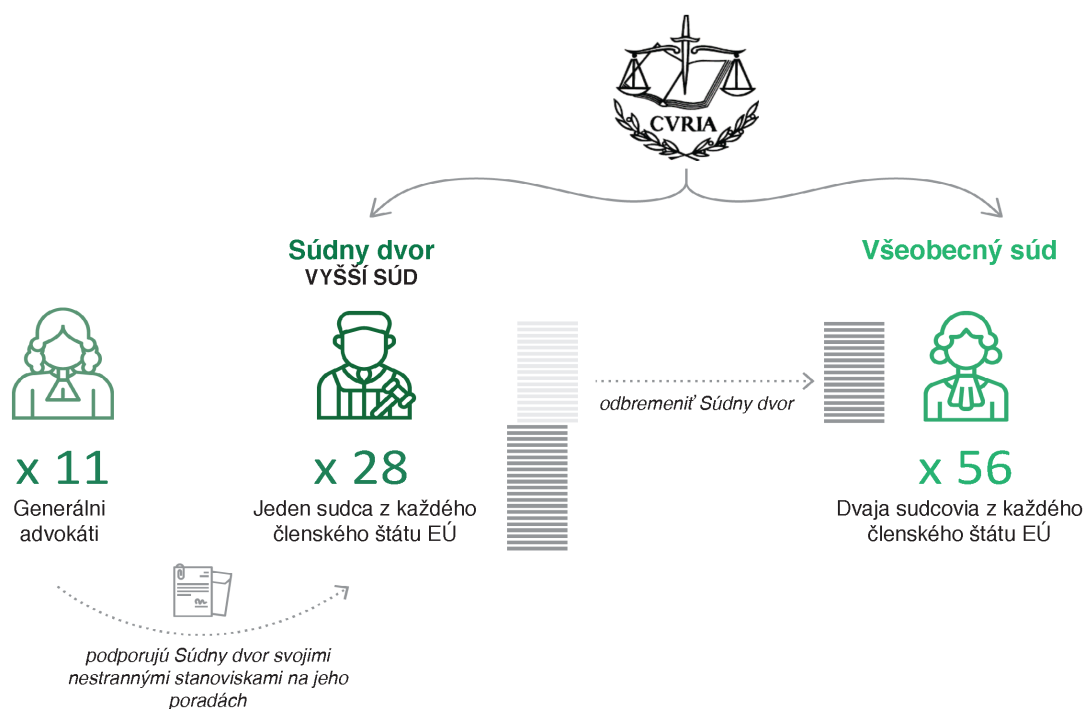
CVRIA

Súdny dvor
VYŠŠÍ SÚD

Všeobecný súd

x 11
Generálni advokáti

x 28
Jeden sudca z každého členského štátu EÚ

odbremeniť Súdny dvor

x 56
Dvaja sudcovia z každého členského štátu EÚ

podporujú Súdny dvor svojimi nestrannými stanoviskami na jeho poradách